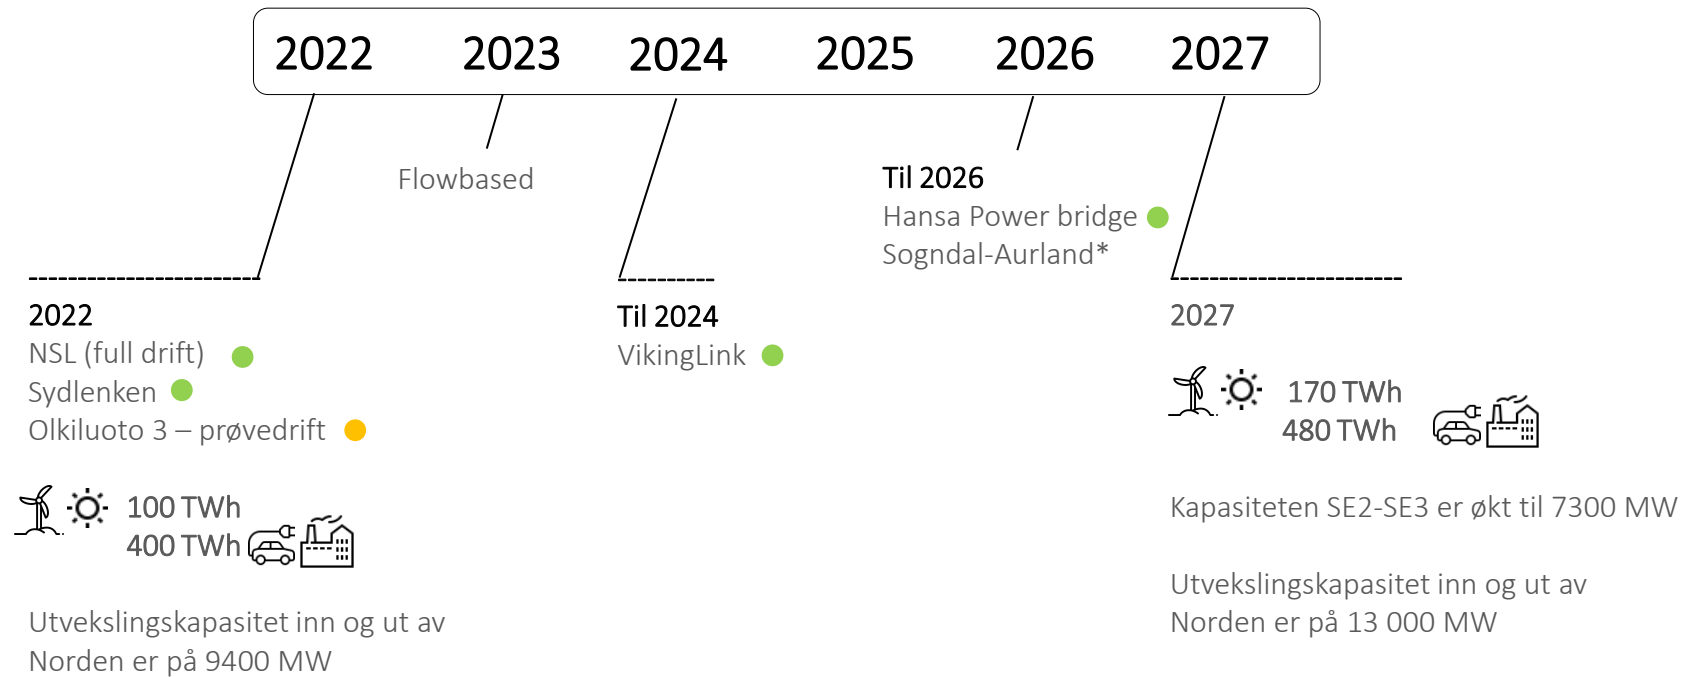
2022 2023 2024 2025 2026 2027

Flowbased

Til 2026
Hansa Power bridge
Sogndal-Aurland*

2022
NSL (full drift)
Sydlenken
Olkiluoto 3 – prøvedrift

100 TWh
400 TWh

Utvekslingskapasitet inn og ut av Norden er på 9400 MW

Til 2024
VikingLink

2027

170 TWh
480 TWh

Kapasiteten SE2-SE3 er økt til 7300 MW

Utvekslingskapasitet inn og ut av Norden er på 13 000 MW